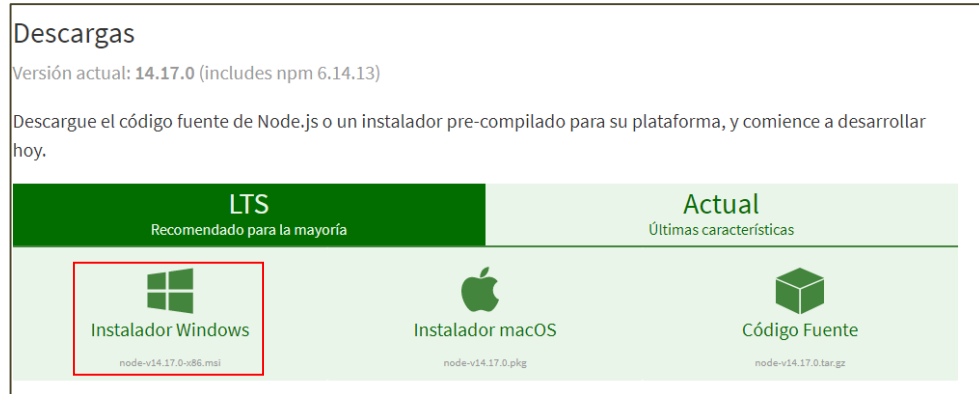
Descargas

Versión actual: 14.17.0 (includes npm 6.14.13)

Descargue el código fuente de Node.js o un instalador pre-compilado para su plataforma, y comience a desarrollar hoy.

LTS
Recomendado para la mayoría

Actual
Últimas características

Instalador Windows
node-v14.17.0-x86.msi

Instalador macOS
node-v14.17.0.pkg

Código Fuente
node-v14.17.0.tar.gz